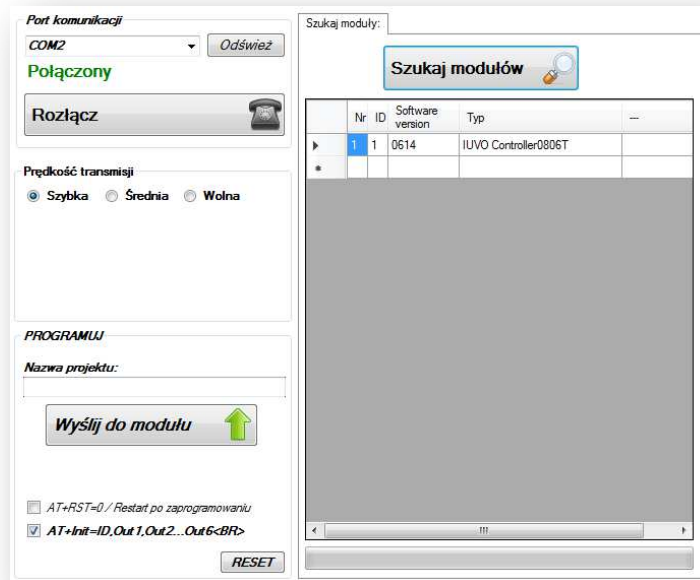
Port komunikacji

COM2

Odśwież

Połączony

Rozłącz

Prędkość transmisji

Szybka Średnia Wolna

PROGRAMUJ

Nazwa projektu:

Wyślij do modułu

AT+RST=0 / Restart po zaprogramowaniu

AT+Init=ID,Out1,Out2...Out6<BR>

RESET

Szukaj moduły:

Szukaj modułów

| | Nr | ID | Software version | Typ | ... |
|---|---|---|---|---|---|
| ▸ | 1 | 1 | 0614 | IUVO Controller0806T | |
| * | | | | | |

III